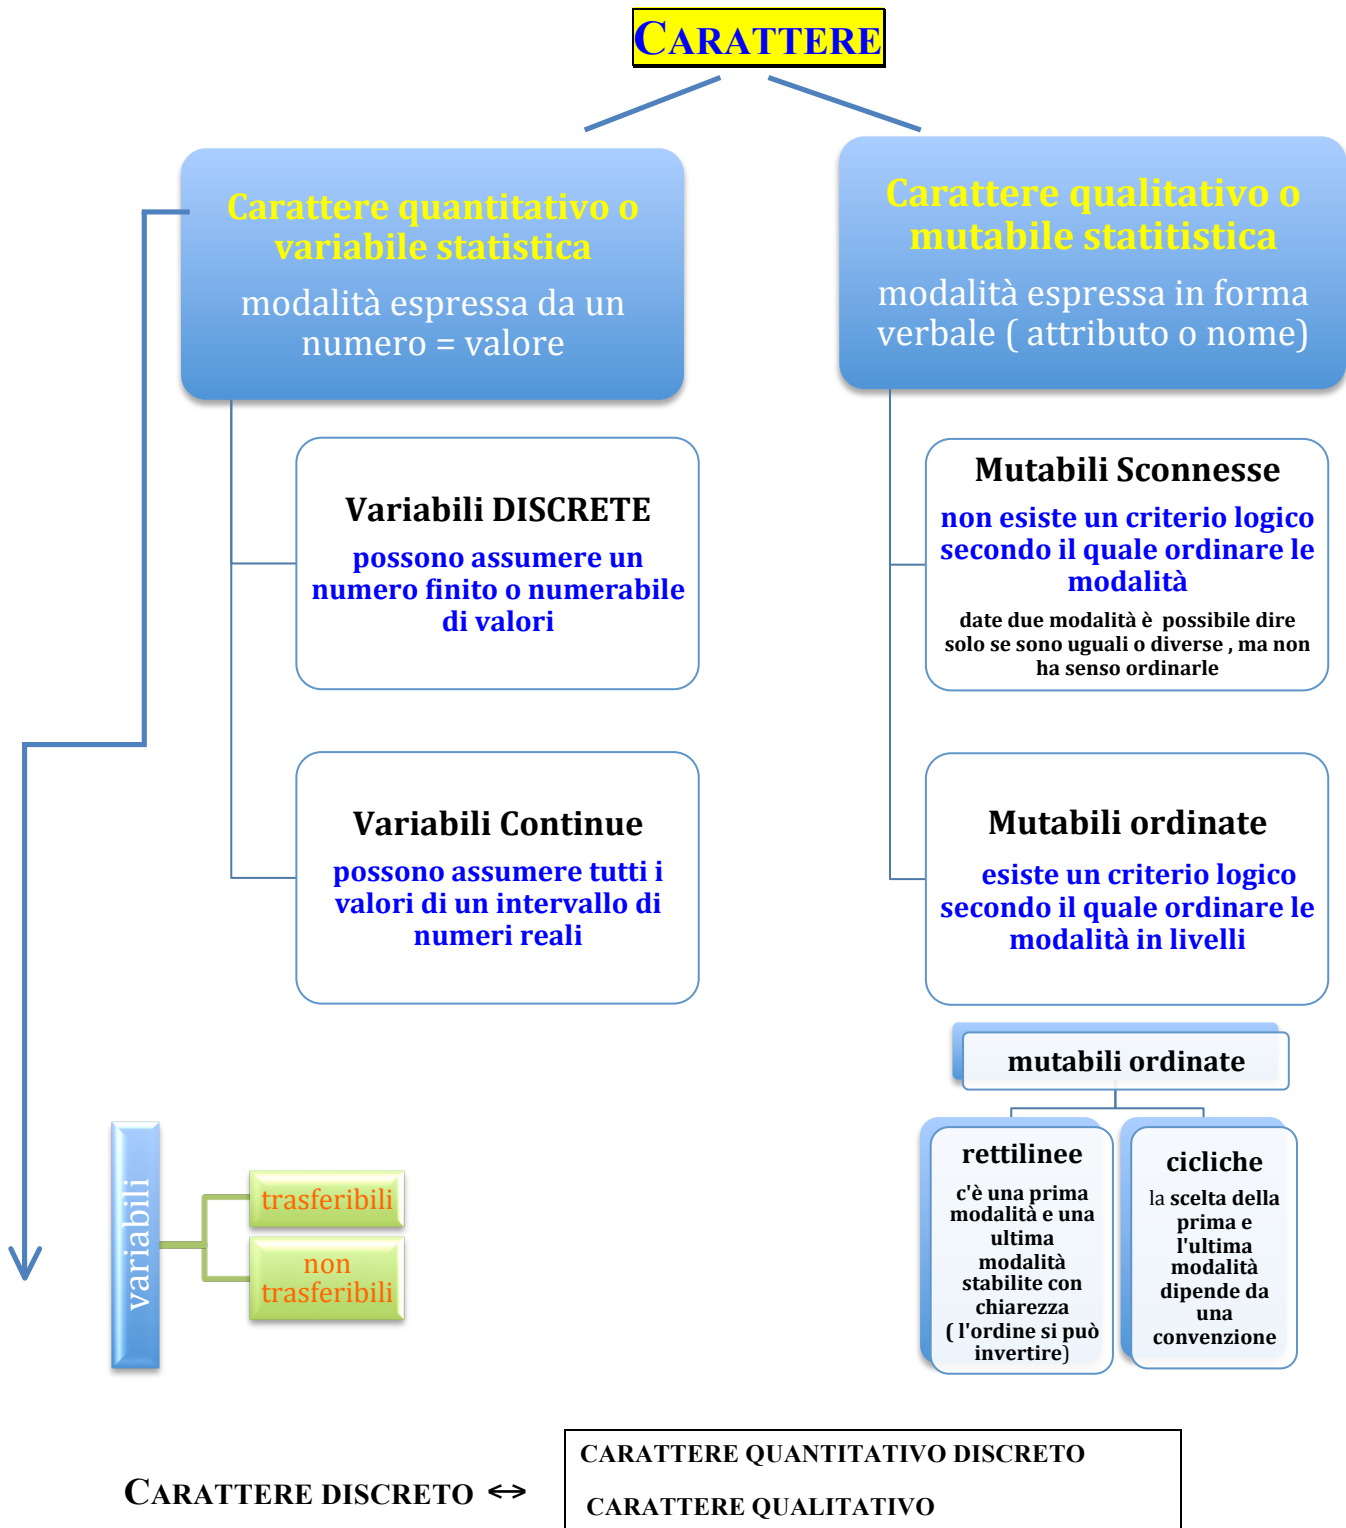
CARATTERE

Carattere quantitativo o variabile statistica

modalità espressa da un numero = valore

Carattere qualitativo o mutabile statitistica

modalità espressa in forma verbale ( attributo o nome)

Variabili DISCRETE

possono assumere un numero finito o numerabile di valori

Variabili Continue

possono assumere tutti i valori di un intervallo di numeri reali

Mutabili Sconnesse

non esiste un criterio logico secondo il quale ordinare le modalità

date due modalità è possibile dire solo se sono uguali o diverse , ma non ha senso ordinarle

Mutabili ordinate

esiste un criterio logico secondo il quale ordinare le modalità in livelli

mutabili ordinate

rettilinee

c'è una prima modalità e una ultima modalità stabilite con chiarezza ( l'ordine si può invertire)

cicliche

la scelta della prima e l'ultima modalità dipende da una convenzione

variabili

trasferibili

non trasferibili

CARATTERE DISCRETO ↔

CARATTERE QUANTITATIVO DISCRETO

CARATTERE QUALITATIVO